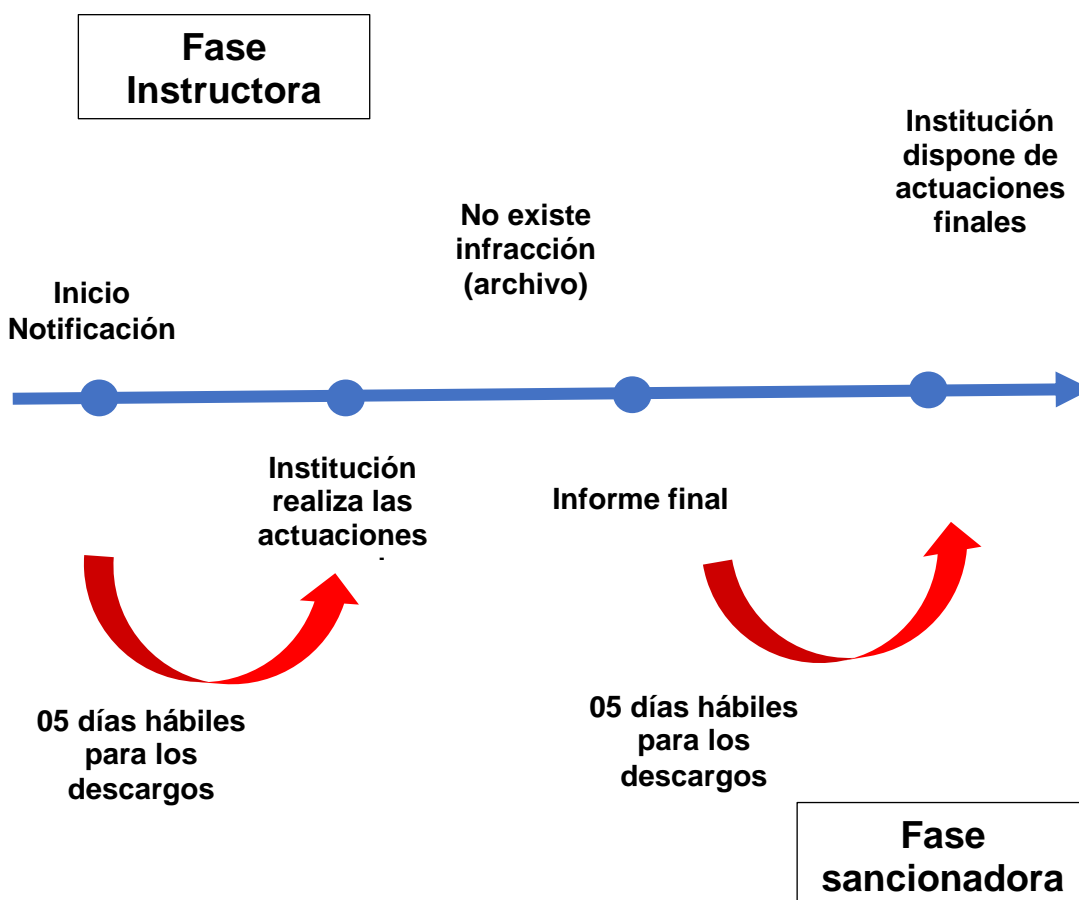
Fase Instructora

Institución dispone de actuaciones finales

No existe infracción (archivo)

Inicio Notificación

Institución realiza las actuaciones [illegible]

Informe final

05 días hábiles para los descargos

05 días hábiles para los descargos

Fase sancionadora